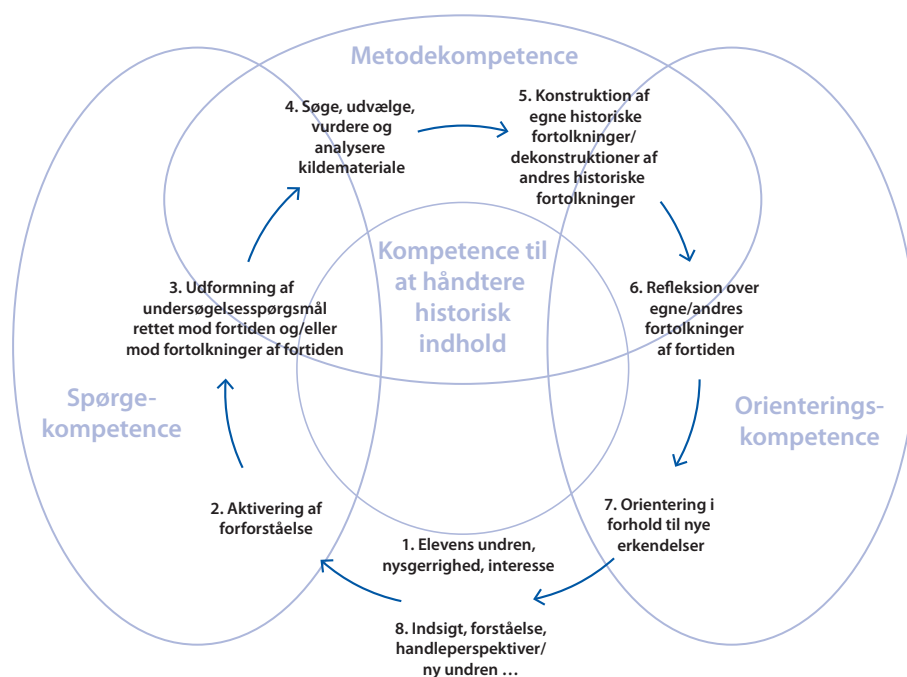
Metodekompetence

4. Søge, udvælge, vurdere og analysere kildemateriale

5. Konstruktion af egne historiske fortolkninger/ dekonstruktioner af andres historiske fortolkninger

Kompetence til at håndtere historisk indhold

3. Udformning af undersøgelsesspørgsmål rettet mod fortiden og/eller mod fortolkninger af fortiden

6. Refleksion over egne/andres fortolkninger af fortiden

Spørgekompetence

Orienteringskompetence

2. Aktivering af forforståelse

7. Orientering i forhold til nye erkendelser

1. Elevens undren, nysgerrighed, interesse

8. Indsigt, forståelse, handleperspektiver/ ny undren …